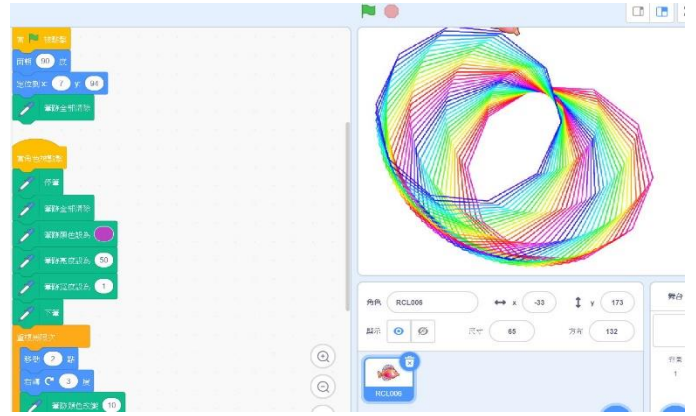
當 被點擊

旋轉 90 次

定位到 x: 7 y: 94

筆跡全部清除

當角色被點擊

停筆

筆跡全部清除

筆跡顏色設為

筆跡亮度設為 50

筆跡寬度設為 1

下筆

重複無限次

移動 ? 點

右轉 3 度

筆跡顏色改變 10

角色 RCL006

x -33

y 173

顯示

尺寸 65

方向 132

RCL006

舞台